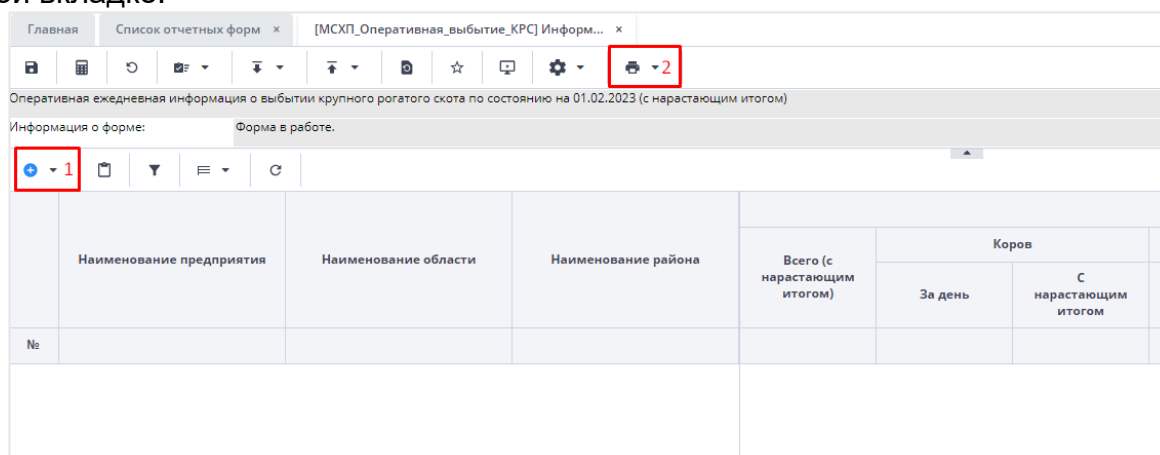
Главная | Список отчетных форм × | [МСХП_Оперативная_выбытие_КРС] Информ... ×

2

Оперативная ежедневная информация о выбытии крупного рогатого скота по состоянию на 01.02.2023 (с нарастающим итогом)

Информация о форме: Форма в работе.

1

| | Наименование предприятия | Наименование области | Наименование района | Всего (с нарастающим итогом) | Коров: За день | Коров: С нарастающим итогом |
|---|---|---|---|---|---|---|
| № | | | | | | |